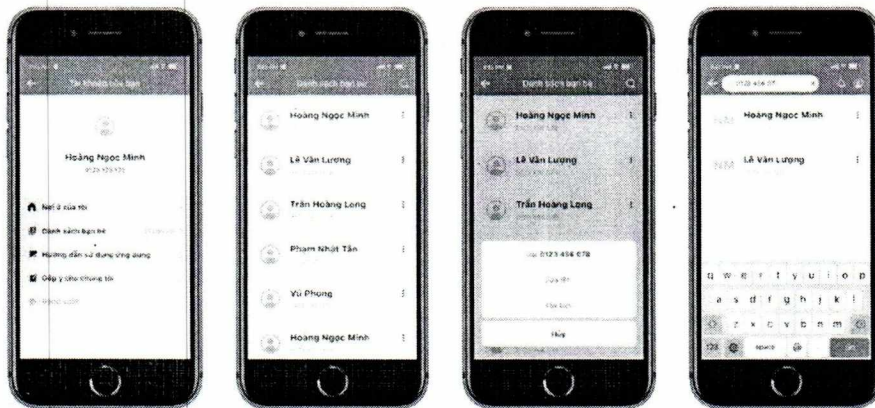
Tài khoản của bạn

Hoàng Ngọc Minh

0123 456 678

Nơi ở của tôi

Danh sách bạn bè

Hướng dẫn sử dụng ứng dụng

Góp ý cho chúng tôi

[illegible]

Danh sách bạn bè

Hoàng Ngọc Minh

Lê Văn Lương

Trần Hoàng Long

Phạm Nhật Tân

Vũ Phong

Hoàng Ngọc Minh

Danh sách bạn bè

Hoàng Ngọc Minh

Lê Văn Lương

Trần Hoàng Long

Gọi 0123 456 678

Sửa tên

Xóa bạn

Hủy

Hoàng Ngọc Minh

Lê Văn Lượng

q w e r t y u i o p

a s d f g h j k l

z x c v b n m

123 space